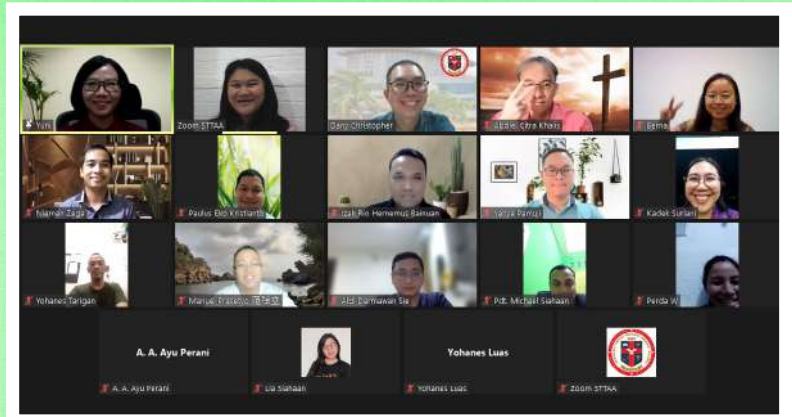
Yuni
Zoom STTAA
Dany Christopher
Abdiel Citra Khalis
Berna
Nannan Zaga
Paulus Eko Kristianto
Izak Rio Hernamus Bakuan
Yahya Parnyi
Kadek Suriani
Yohanes Tarigan
Manuel Prasetyo 范博文
Aldi Darmawan Sie
Pdt. Michael Siahaan
Perda W
A. A. Ayu Perani
A. A. Ayu Perani
Lia Siahaan
Yohanes Luas
Yohanes Luas
Zoom STTAA